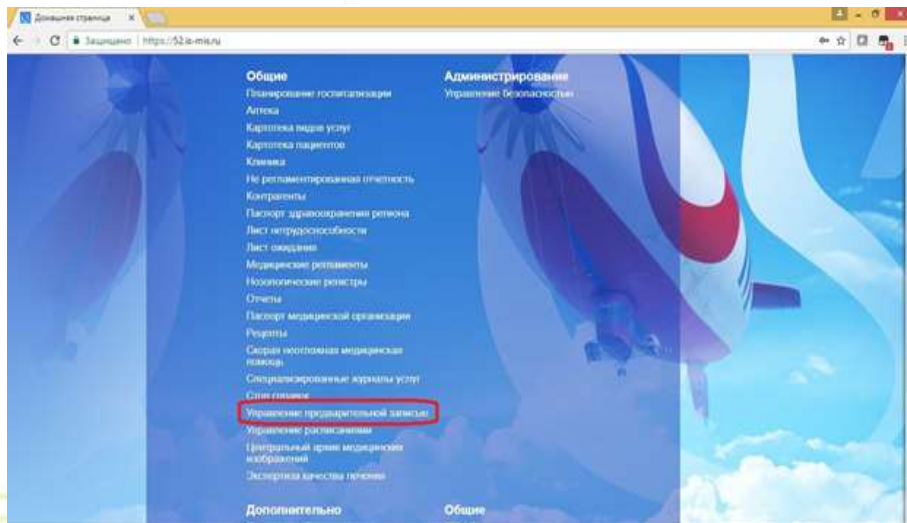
Домашняя страница ×

Защищено | https://52.is-mis.ru

Общие
Планирование госпитализации
Аптека
Картотека видов услуг
Картотека пациентов
Клиника
Не регламентированная отчетность
Контрагенты
Паспорт здравоохранения региона
Лист нетрудоспособности
Лист ожидания
Медицинские регламенты
Нозологические регистры
Отчеты
Паспорт медицинской организации
Рецепты
Скорая неотложная медицинская помощь
Специализированные журналы услуг
Стол справок
Управление предварительной записью
Управление расписанием
Центральный архив медицинских изображений
Экспертиза качества лечения

Администрирование
Управление безопасностью

Дополнительно

Общие